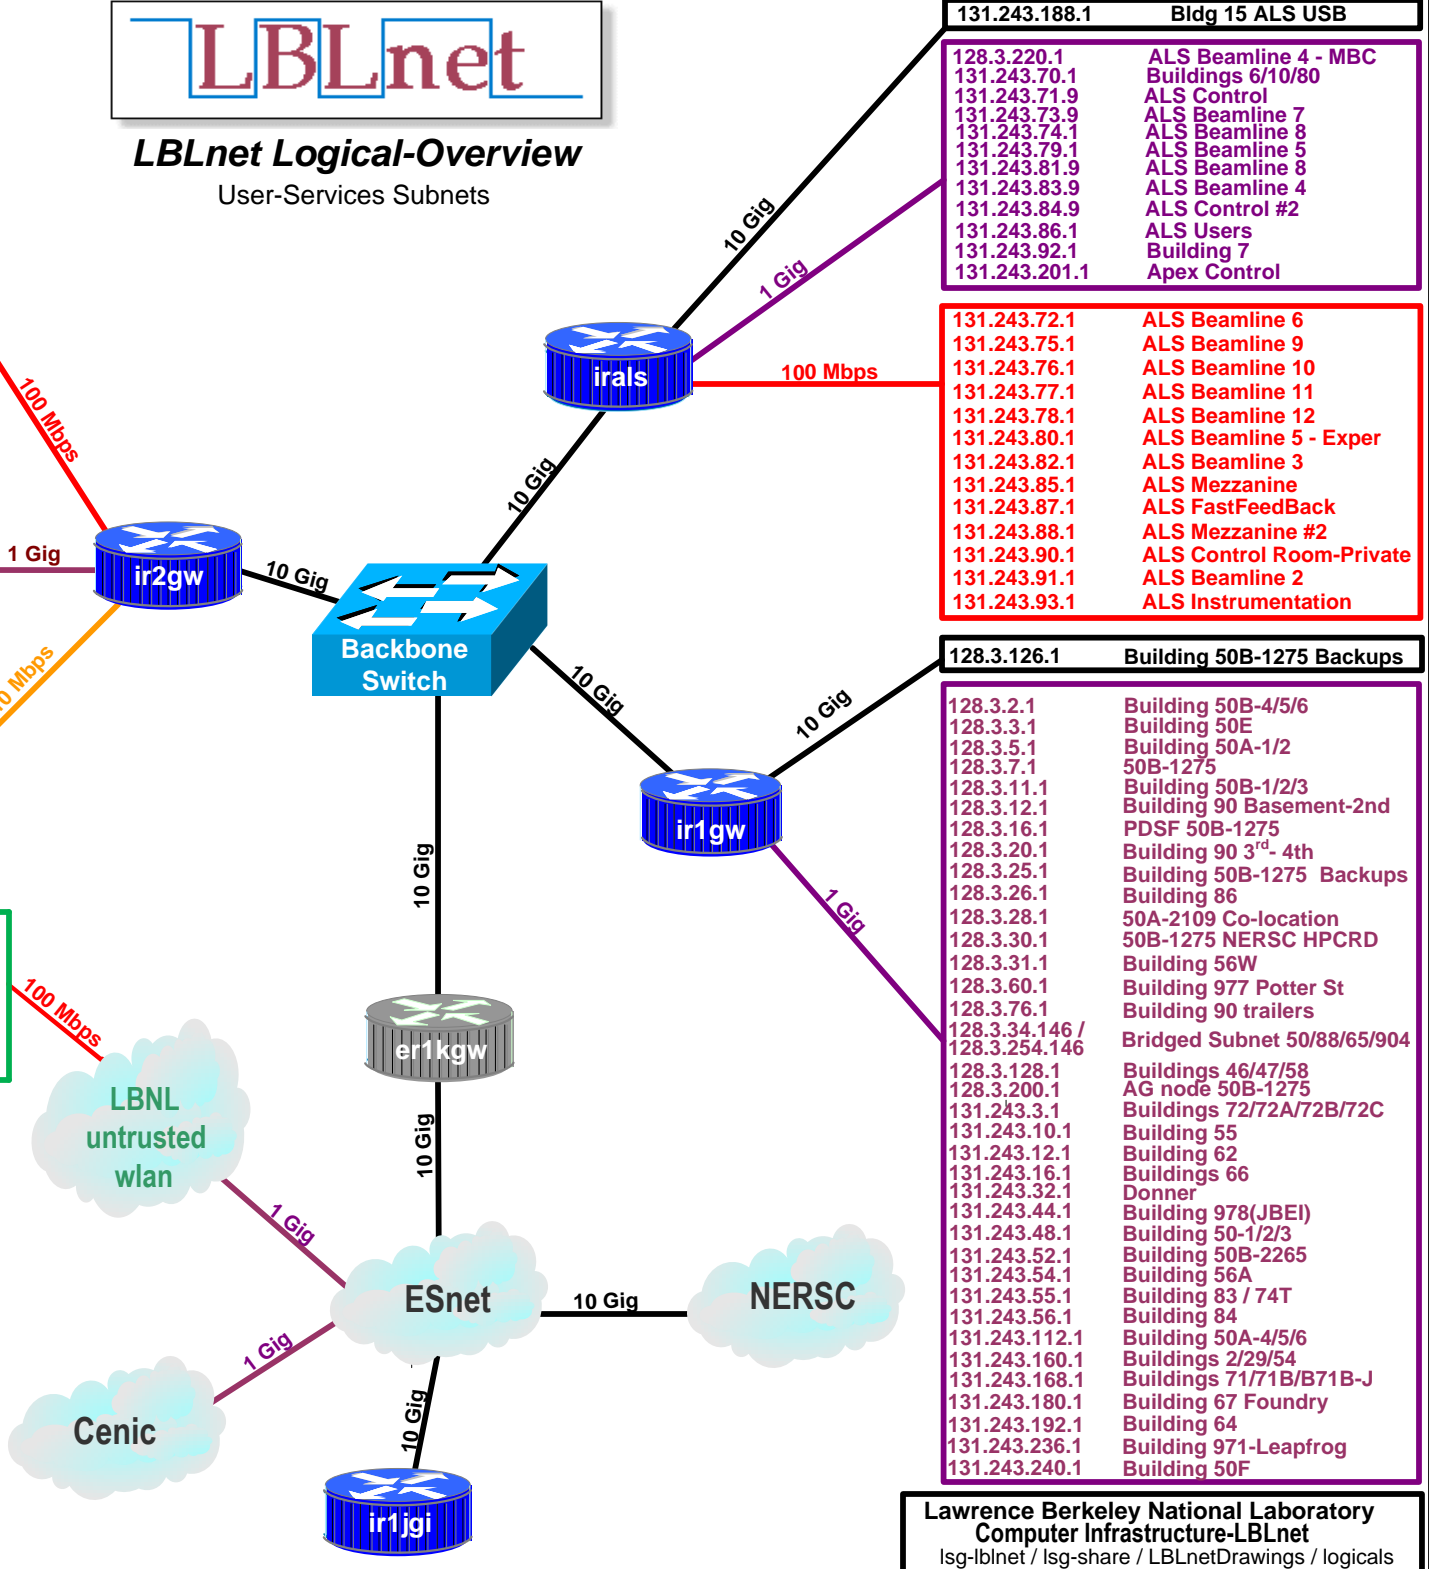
LBLnet

LBLnet Logical-Overview

User-Services Subnets

| 131.243.188.1 | Bldg 15 ALS USB |
|---|---|

| | |
|---|---|
| 128.3.220.1 | ALS Beamline 4 - MBC |
| 131.243.70.1 | Buildings 6/10/80 |
| 131.243.71.9 | ALS Control |
| 131.243.73.9 | ALS Beamline 7 |
| 131.243.74.1 | ALS Beamline 8 |
| 131.243.79.1 | ALS Beamline 5 |
| 131.243.81.9 | ALS Beamline 8 |
| 131.243.83.9 | ALS Beamline 4 |
| 131.243.84.9 | ALS Control #2 |
| 131.243.86.1 | ALS Users |
| 131.243.92.1 | Building 7 |
| 131.243.201.1 | Apex Control |

| | |
|---|---|
| 131.243.72.1 | ALS Beamline 6 |
| 131.243.75.1 | ALS Beamline 9 |
| 131.243.76.1 | ALS Beamline 10 |
| 131.243.77.1 | ALS Beamline 11 |
| 131.243.78.1 | ALS Beamline 12 |
| 131.243.80.1 | ALS Beamline 5 - Exper |
| 131.243.82.1 | ALS Beamline 3 |
| 131.243.85.1 | ALS Mezzanine |
| 131.243.87.1 | ALS FastFeedBack |
| 131.243.88.1 | ALS Mezzanine #2 |
| 131.243.90.1 | ALS Control Room-Private |
| 131.243.91.1 | ALS Beamline 2 |
| 131.243.93.1 | ALS Instrumentation |

| 128.3.126.1 | Building 50B-1275 Backups |
|---|---|

| | |
|---|---|
| 128.3.2.1 | Building 50B-4/5/6 |
| 128.3.3.1 | Building 50E |
| 128.3.5.1 | Building 50A-1/2 |
| 128.3.7.1 | 50B-1275 |
| 128.3.11.1 | Building 50B-1/2/3 |
| 128.3.12.1 | Building 90 Basement-2nd |
| 128.3.16.1 | PDSF 50B-1275 |
| 128.3.20.1 | Building 90 3$^{rd}$- 4th |
| 128.3.25.1 | Building 50B-1275 Backups |
| 128.3.26.1 | Building 86 |
| 128.3.28.1 | 50A-2109 Co-location |
| 128.3.30.1 | 50B-1275 NERSC HPCRD |
| 128.3.31.1 | Building 56W |
| 128.3.60.1 | Building 977 Potter St |
| 128.3.76.1 | Building 90 trailers |
| 128.3.34.146 / 128.3.254.146 | Bridged Subnet 50/88/65/904 |
| 128.3.128.1 | Buildings 46/47/58 |
| 128.3.200.1 | AG node 50B-1275 |
| 131.243.3.1 | Buildings 72/72A/72B/72C |
| 131.243.10.1 | Building 55 |
| 131.243.12.1 | Building 62 |
| 131.243.16.1 | Buildings 66 |
| 131.243.32.1 | Donner |
| 131.243.44.1 | Building 978(JBEI) |
| 131.243.48.1 | Building 50-1/2/3 |
| 131.243.52.1 | Building 50B-2265 |
| 131.243.54.1 | Building 56A |
| 131.243.55.1 | Building 83 / 74T |
| 131.243.56.1 | Building 84 |
| 131.243.112.1 | Building 50A-4/5/6 |
| 131.243.160.1 | Buildings 2/29/54 |
| 131.243.168.1 | Buildings 71/71B/B71B-J |
| 131.243.180.1 | Building 67 Foundry |
| 131.243.192.1 | Building 64 |
| 131.243.236.1 | Building 971-Leapfrog |
| 131.243.240.1 | Building 50F |

10 Gig
1 Gig
irals
100 Mbps
10 Gig
100 Mbps
1 Gig
ir2gw
10 Gig
0 Mbps
Backbone Switch
10 Gig
10 Gig
ir1gw
1 Gig
10 Gig
er1kgw
10 Gig
100 Mbps
LBNL untrusted wlan
1 Gig
ESnet
10 Gig
NERSC
1 Gig
Cenic
10 Gig
ir1jgi

Lawrence Berkeley National Laboratory
Computer Infrastructure-LBLnet
lsg-lblnet / lsg-share / LBLnetDrawings / logicals